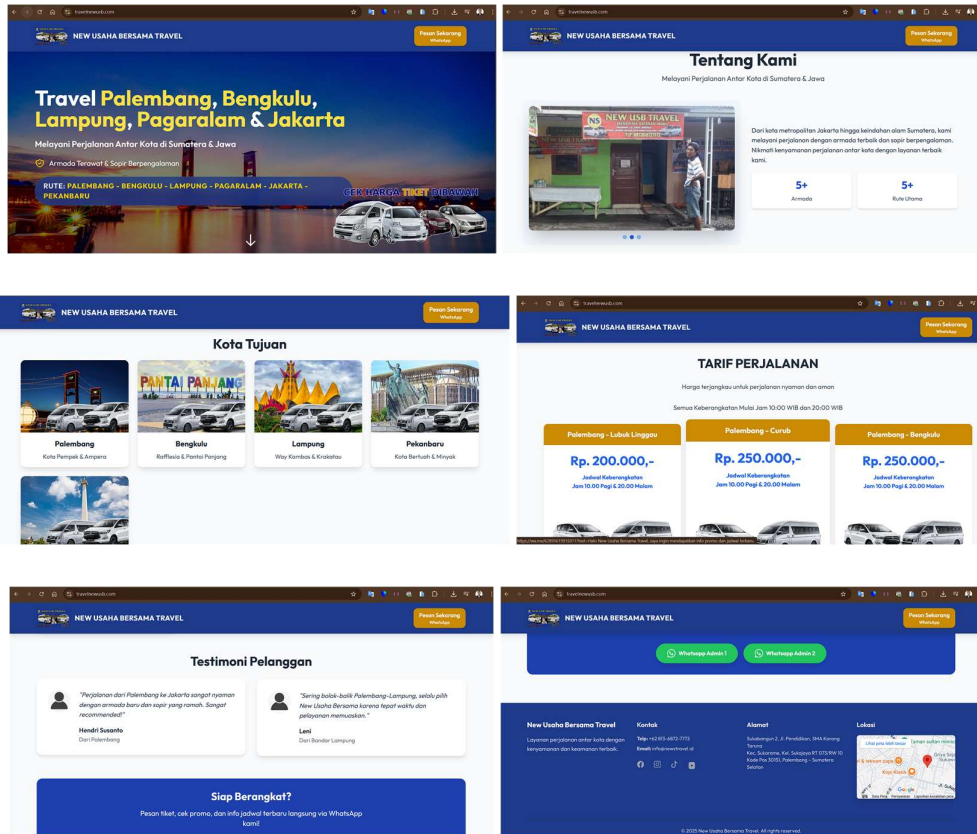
travelnewusb.com

NEW USAHA BERSAMA TRAVEL

Pesan Sekarang
WhatsApp

Travel Palembang, Bengkulu, Lampung, Pagaralam & Jakarta

Melayani Perjalanan Antar Kota di Sumatera & Jawa

Armada Terawat & Sopir Berpengalaman

RUTE: PALEMBANG - BENGKULU - LAMPUNG - PAGARALAM - JAKARTA - PEKANBARU

CEK HARGA TIKET DIBAWAH

travelnewusb.com

NEW USAHA BERSAMA TRAVEL

Pesan Sekarang
WhatsApp

Tentang Kami

Melayani Perjalanan Antar Kota di Sumatera & Jawa

NEW USB TRAVEL

Dari kota metropolitan Jakarta hingga keindahan alam Sumatera, kami melayani perjalanan dengan armada terbaik dan sopir berpengalaman. Nikmati kenyamanan perjalanan antar kota dengan layanan terbaik kami.

5+
Armada

5+
Rute Utama

NEW USAHA BERSAMA TRAVEL

Pesan Sekarang
WhatsApp

Kota Tujuan

PANTAI PANJANG

Palembang
Kota Pempek & Ampera

Bengkulu
Rafflesia & Pantai Panjang

Lampung
Way Kambas & Krakatau

Pekanbaru
Kota Bertuah & Minyak

travelnewusb.com

NEW USAHA BERSAMA TRAVEL

Pesan Sekarang
WhatsApp

TARIF PERJALANAN

Harga terjangkau untuk perjalanan nyaman dan aman

Semua Keberangkatan Mulai Jam 10:00 WIB dan 20:00 WIB

Palembang - Lubuk Linggau
Rp. 200.000,-
Jadwal Keberangkatan
Jam 10.00 Pagi & 20.00 Malam

Palembang - Curub
Rp. 250.000,-
Jadwal Keberangkatan
Jam 10.00 Pagi & 20.00 Malam

Palembang - Bengkulu
Rp. 250.000,-
Jadwal Keberangkatan
Jam 10.00 Pagi & 20.00 Malam

travelnewusb.com

NEW USAHA BERSAMA TRAVEL

Pesan Sekarang
WhatsApp

Testimoni Pelanggan

"Perjalanan dari Palembang ke Jakarta sangat nyaman dengan armada baru dan sopir yang ramah. Sangat recommended!"
Hendri Susanto
Dari Palembang

"Sering bolak-balik Palembang-Lampung, selalu pilih New Usaha Bersama karena tepat waktu dan pelayanan memuaskan."
Leni
Dari Bandar Lampung

Siap Berangkat?

Pesan tiket, cek promo, dan info jadwal terbaru langsung via WhatsApp kami!

travelnewusb.com

NEW USAHA BERSAMA TRAVEL

Pesan Sekarang
WhatsApp

WhatsApp Admin 1
WhatsApp Admin 2

New Usaha Bersama Travel
Layanan perjalanan antar kota dengan kenyamanan dan keamanan terbaik.

Kontak
Telp: +62 813-6872-7773
Email: info@newtravel.id

Alamat
Sukabangun 2, Jl. Pendidikan, SMA Karang Taruna
Kec. Sukarame, Kel. Sukajaya RT 075/RW 10 Kode Pos 30151, Palembang - Sumatera Selatan

Lokasi
Lihat peta lebih besar

© 2025 New Usaha Bersama Travel. All rights reserved.